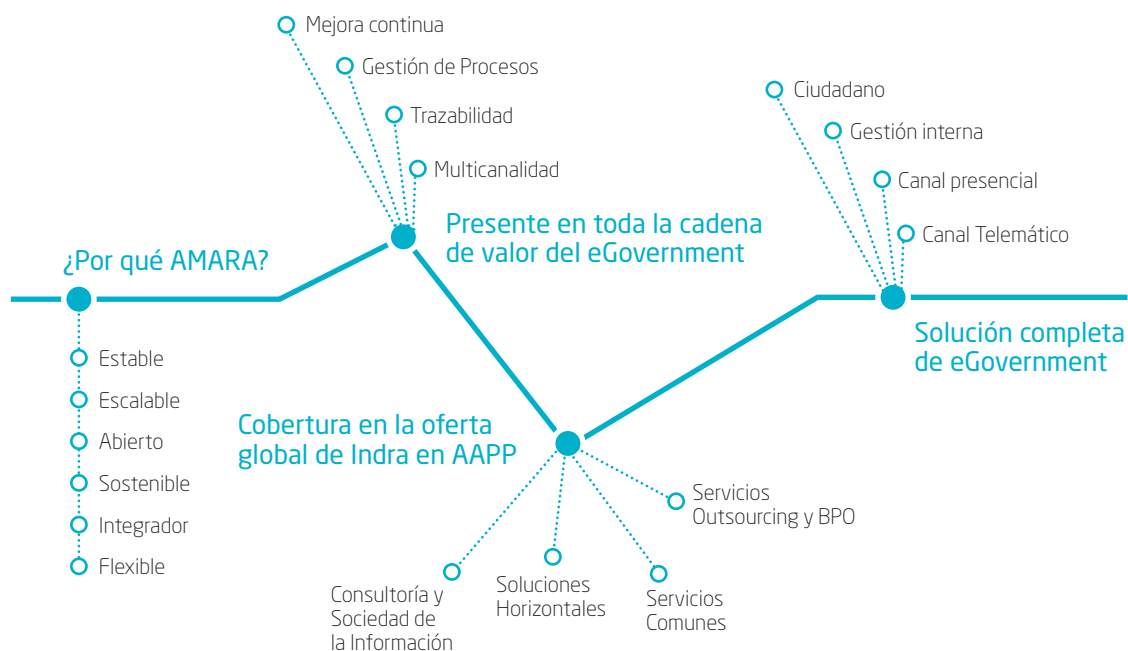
¿Por qué AMARA?

Estable
Escalable
Abierto
Sostenible
Integrador
Flexible

Mejora continua
Gestión de Procesos
Trazabilidad
Multicanalidad

Presente en toda la cadena de valor del eGovernment

Cobertura en la oferta global de Indra en AAPP

Consultoría y Sociedad de la Información
Soluciones Horizontales
Servicios Comunes
Servicios Outsourcing y BPO

Ciudadano
Gestión interna
Canal presencial
Canal Telemático

Solución completa de eGovernment